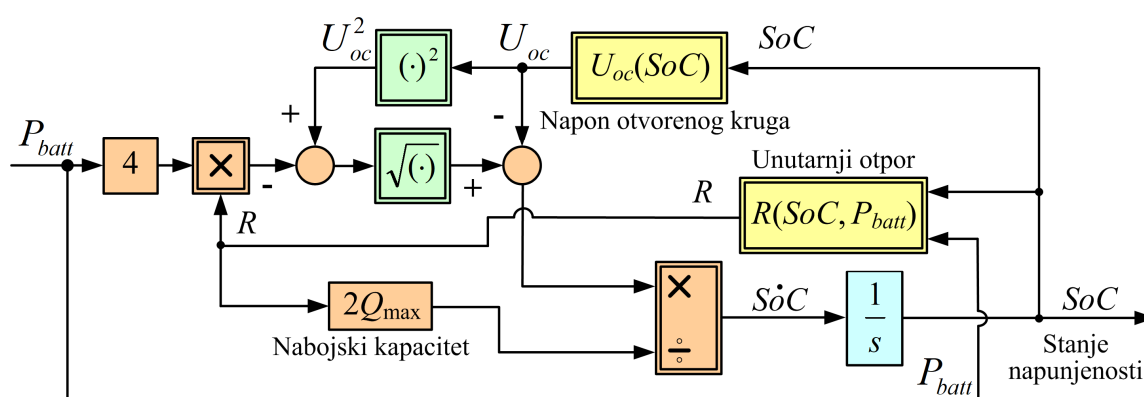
$U_{oc}^2$

$(\cdot)^2$

$U_{oc}$

$U_{oc}(SoC)$

$SoC$

Napon otvorenog kruga

+

-

$P_{batt}$

4

×

-

$\sqrt{(\cdot)}$

+

Unutarnji otpor

$R$

$R(SoC, P_{batt})$

$R$

×

÷

$S\dot{o}C$

$\frac{1}{s}$

$SoC$

$2Q_{\max}$

Nabojski kapacitet

Stanje napunjenosti

$P_{batt}$